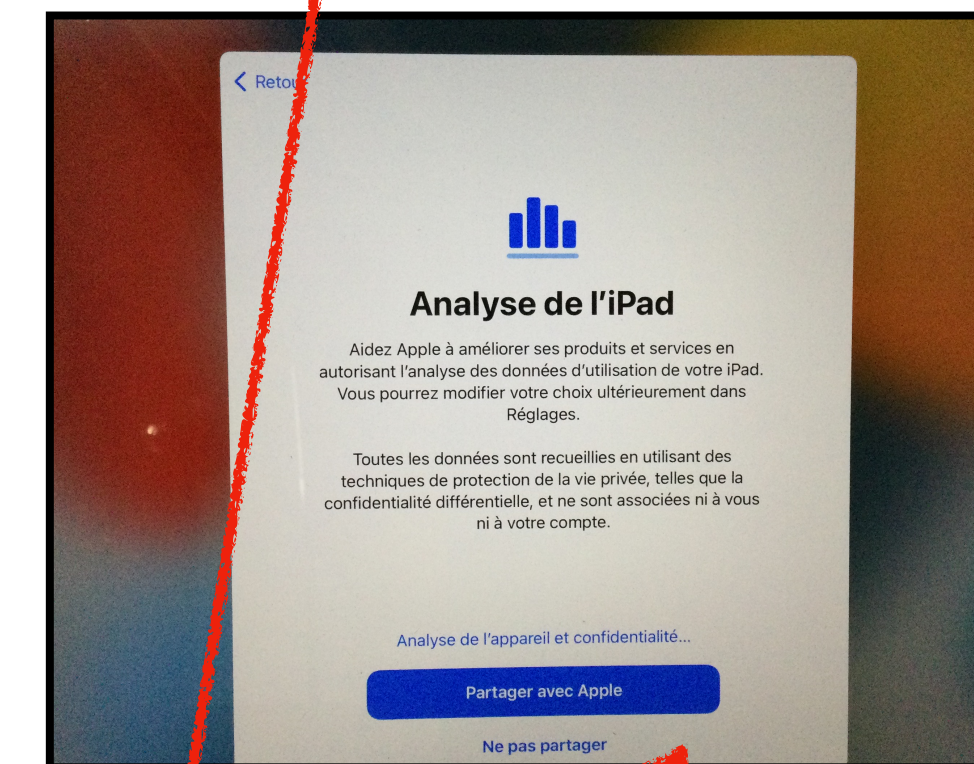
< Retou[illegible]

Analyse de l’iPad

Aidez Apple à améliorer ses produits et services en autorisant l’analyse des données d’utilisation de votre iPad. Vous pourrez modifier votre choix ultérieurement dans Réglages.

Toutes les données sont recueillies en utilisant des techniques de protection de la vie privée, telles que la confidentialité différentielle, et ne sont associées ni à vous ni à votre compte.

Analyse de l’appareil et confidentialité...

Partager avec Apple

Ne pas partager